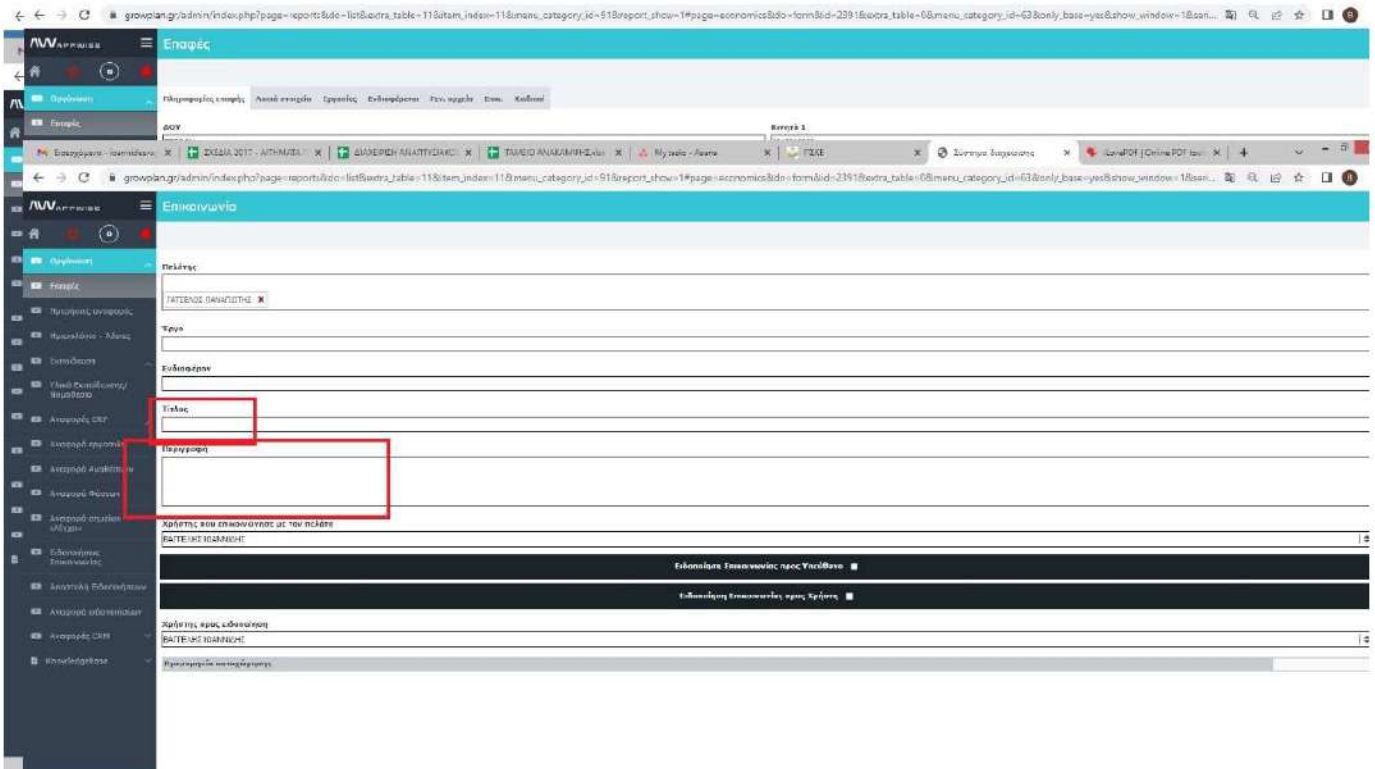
growplan.gr/admin/index.php?page=reports&do=list&extra_table=11&item_index=11&menu_category_id=91&report_show=1#page=economics&do=form&id=2391&extra_table=0&menu_category_id=63&only_base=yes&show_window=1&sari...

Επαφές

Οργάνωση
Επαφές

Πληροφορίες επαφής | Λοιπά στοιχεία | Εργασίες | Ενδιαφέροντα | Γεν. αρχεία | Επικ. | Κωδικοί

ΔΟΥ
Κατηγ. 1

Εισερχόμενα | ΣΧΕΔΙΑ 2017 - ΑΙΤΗΜΑΤΑ | ΔΙΑΧΕΙΡΙΣΗ ΑΝΑΠΤΥΞΙΑΚΟΥ | ΤΑΜΕΙΟ ΑΝΑΚΑΜΨΗΣ.xlsx | My tasks - Asana | ΓΣΧΕ | Σύστημα διαχείρισης | iLovePDF | Online PDF tools

growplan.gr/admin/index.php?page=reports&do=list&extra_table=11&item_index=11&menu_category_id=91&report_show=1#page=economics&do=form&id=2391&extra_table=0&menu_category_id=63&only_base=yes&show_window=1&sari...

Επικοινωνία

Οργάνωση
Επαφές
Ιστορικό ανάθεσης
Ημερολόγιο - Λίστες
Εκπαίδευση
Υλικό Εκπαίδευσης/Σεμινάρια
Αναφορές CRF
Αναφορά εργασιών
Αναφορά Auditing
Αναφορά Φάσεων
Αναφορά σημείων ελέγχου
Ειδοποιήσεις Επικοινωνίας
Αναλυτική Ειδοποιήσεων
Αναφορά ειδοποιήσεων
Αναφορές CRM
Knowledgebase

Πελάτης
ΓΑΤΣΙΝΟΣ ΠΑΝΑΓΙΩΤΗΣ ×

Έργο

Ενδιαφέρον

Τίτλος

Περιγραφή

Χρήστης που επικοινώνησε με τον πελάτη
ΒΑΓΤΕΛΗΣ ΙΩΑΝΝΗΣ

Ειδοποίηση Επικοινωνίας προς Υπεύθυνο

Ειδοποίηση Επικοινωνίας προς Χρήστη

Χρήστης προς ειδοποίηση
ΒΑΓΤΕΛΗΣ ΙΩΑΝΝΗΣ

Ημερομηνία καταχώρησης